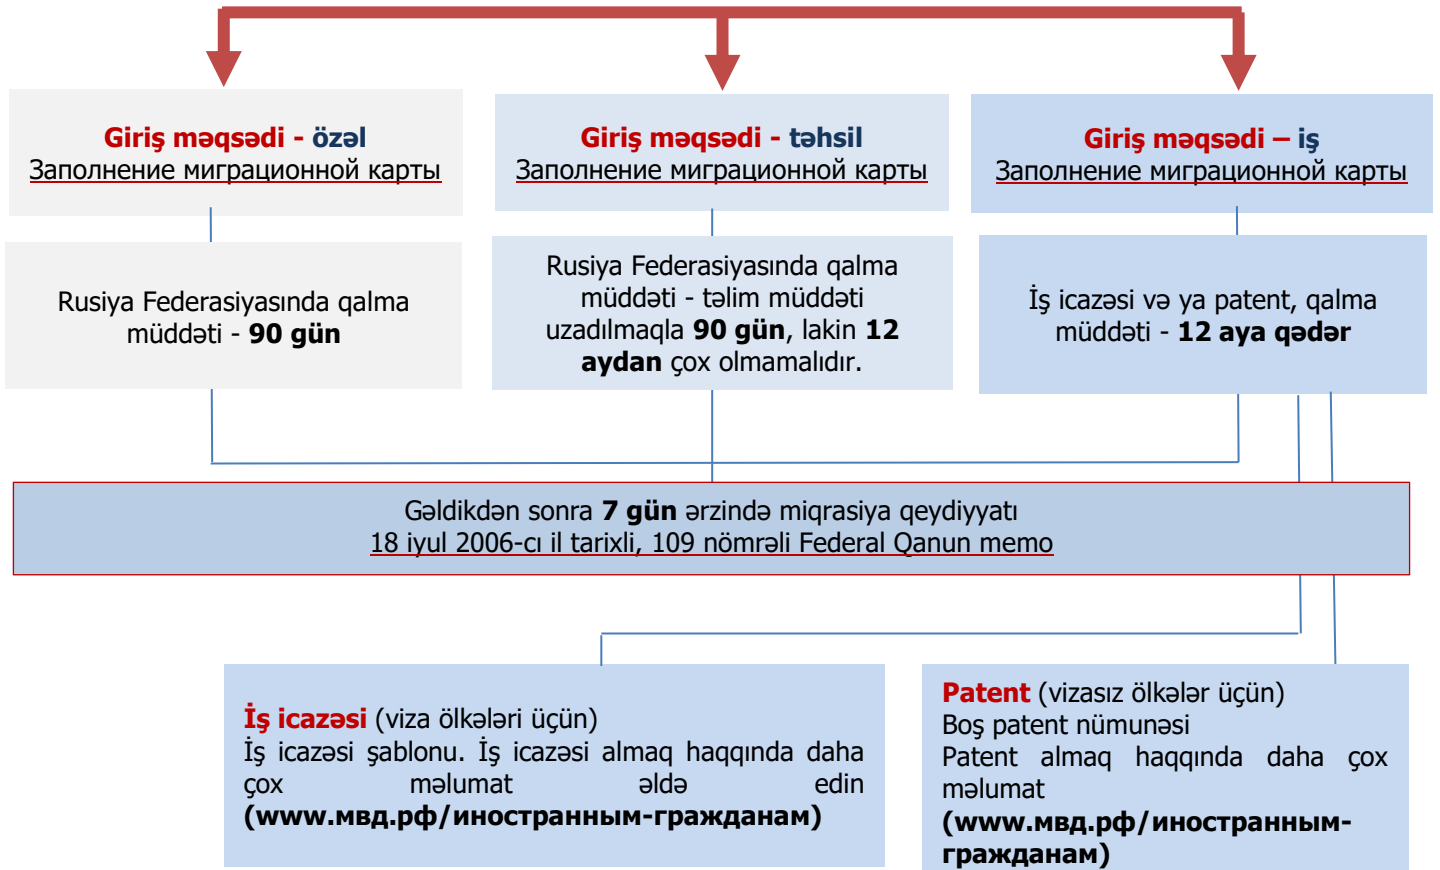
Giriş məqsədi - özəl
Заполнение миграционной карты

Rusiya Federasiyasında qalma müddəti - **90 gün**

Giriş məqsədi - təhsil
Заполнение миграционной карты

Rusiya Federasiyasında qalma müddəti - təlim müddəti uzadılmaqla **90 gün**, lakin **12 aydan** çox olmamalıdır.

Giriş məqsədi – iş
Заполнение миграционной карты

İş icazəsi və ya patent, qalma müddəti - **12 aya qədər**

Gəldikdən sonra **7 gün** ərzində miqrasiya qeydiyyatı
18 iyul 2006-cı il tarixli, 109 nömrəli Federal Qanun memo

İş icazəsi (viza ölkələri üçün)
İş icazəsi şablonu. İş icazəsi almaq haqqında daha çox məlumat əldə edin
**(www.мвд.рф/иностранным-гражданам)**

Patent (vizasız ölkələr üçün)
Boş patent nümunəsi
Patent almaq haqqında daha çox məlumat
**(www.мвд.рф/иностранным-гражданам)**